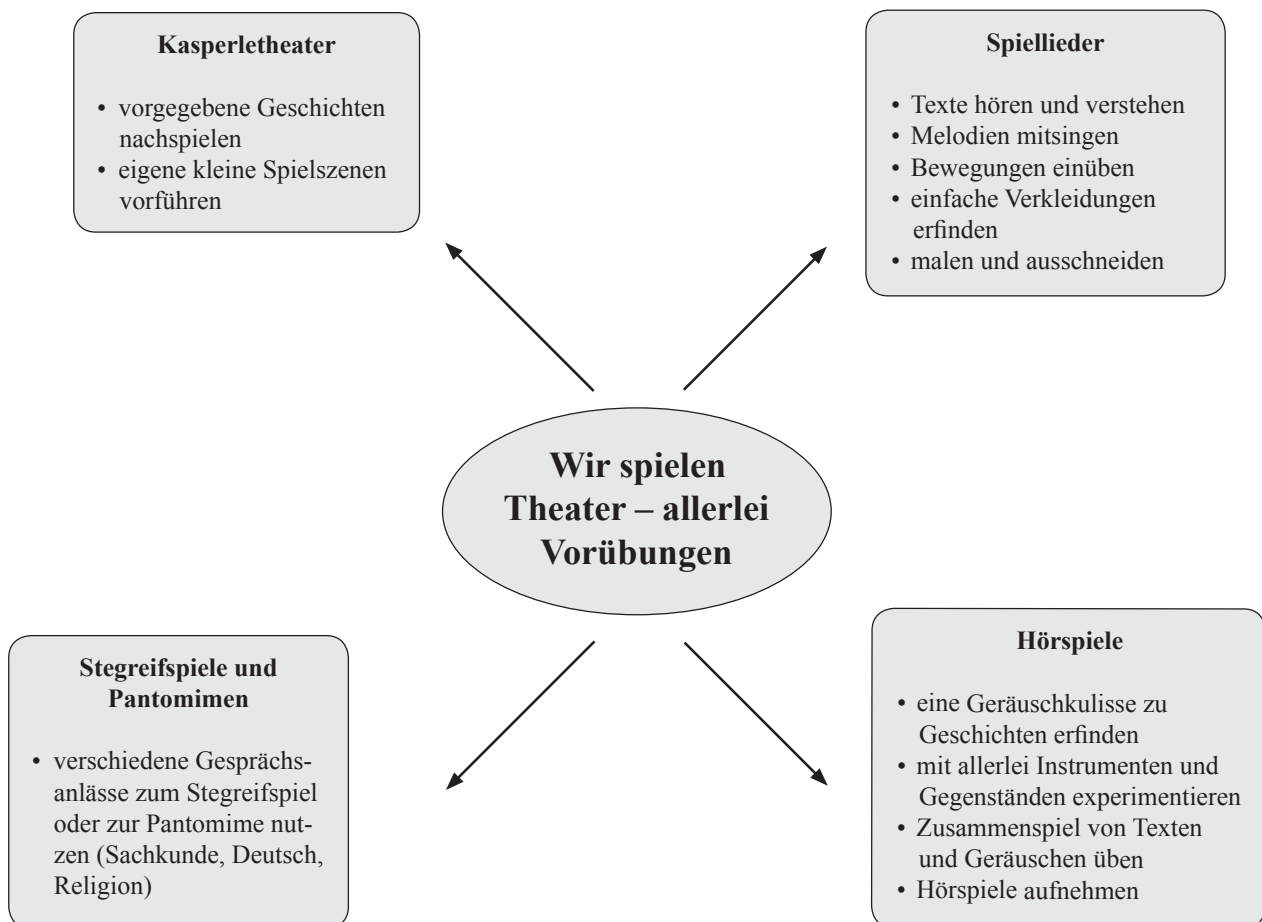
Kasperletheater

• vorgegebene Geschichten nachspielen
• eigene kleine Spielszenen vorführen

Spiellieder

• Texte hören und verstehen
• Melodien mitsingen
• Bewegungen einüben
• einfache Verkleidungen erfinden
• malen und ausschneiden

Wir spielen Theater – allerlei Vorübungen

Stegreifspiele und Pantomimen

• verschiedene Gesprächsanlässe zum Stegreifspiel oder zur Pantomime nutzen (Sachkunde, Deutsch, Religion)

Hörspiele

• eine Geräuschkulisse zu Geschichten erfinden
• mit allerlei Instrumenten und Gegenständen experimentieren
• Zusammenspiel von Texten und Geräuschen üben
• Hörspiele aufnehmen